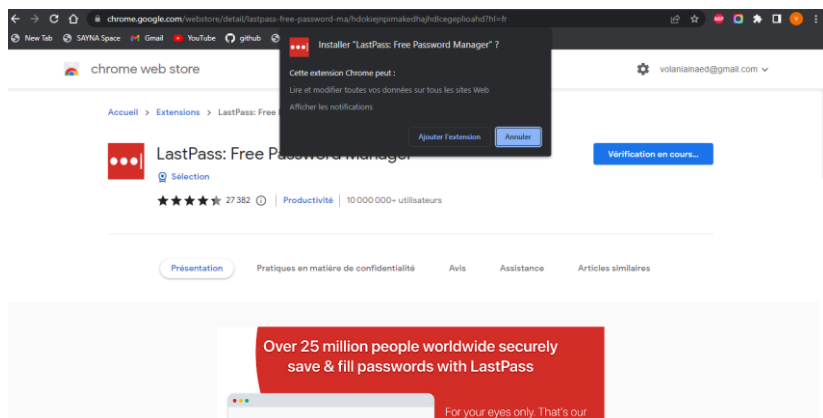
chrome.google.com/webstore/detail/lastpass-free-password-ma/hdokiejnpimakedhajhdlcegeplioahd?hl=fr

New Tab SAYNA Space Gmail YouTube github

chrome web store

volaniainaed@gmail.com

Installer "LastPass: Free Password Manager" ?

Cette extension Chrome peut :

Lire et modifier toutes vos données sur tous les sites Web

Afficher les notifications

Ajouter l'extension Annuler

Accueil > Extensions > LastPass: Free

LastPass: Free Password Manager

Sélection

27 382 | Productivité | 10 000 000+ utilisateurs

Vérification en cours...

Présentation Pratiques en matière de confidentialité Avis Assistance Articles similaires

Over 25 million people worldwide securely save & fill passwords with LastPass

For your eyes only. That's our